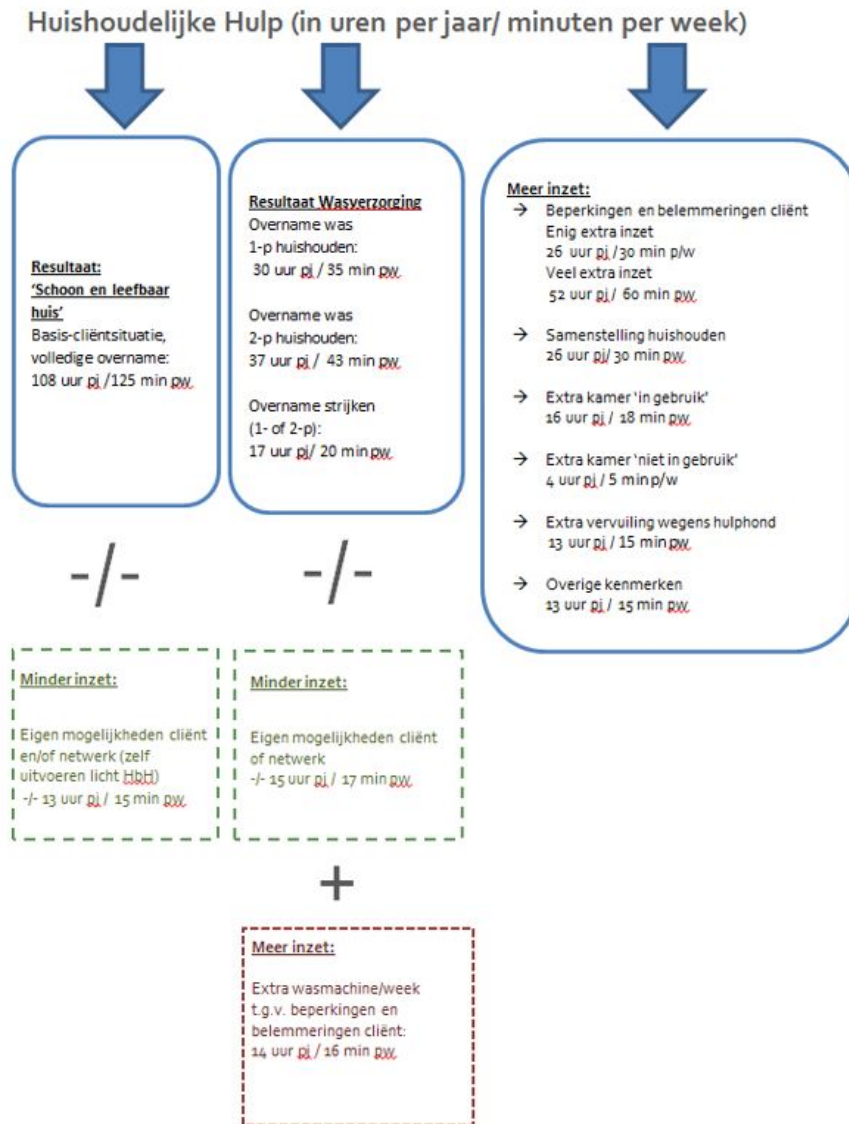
Huishoudelijke Hulp (in uren per jaar/ minuten per week)

Resultaat:
'Schoon en leefbaar huis'
Basis-cliëntsituatie, volledige overname:
108 uur pj /125 min pw

Resultaat Wasverzorging
Overname was
1-p huishouden:
30 uur pj / 35 min pw

Overname was
2-p huishouden:
37 uur pj / 43 min pw

Overname strijken
(1- of 2-p):
17 uur pj/ 20 min pw

Meer inzet:
→ Beperkingen en belemmeringen cliënt
Enig extra inzet
26 uur pj /30 min p/w
Veel extra inzet
52 uur pj / 60 min pw

→ Samenstelling huishouden
26 uur pj/ 30 min pw

→ Extra kamer 'in gebruik'
16 uur pj / 18 min pw

→ Extra kamer 'niet in gebruik'
4 uur pj / 5 min p/w

→ Extra vervuiling wegens hulphond
13 uur pj / 15 min pw

→ Overige kenmerken
13 uur pj / 15 min pw

-/-

-/-

Minder inzet:

Eigen mogelijkheden cliënt en/of netwerk (zelf uitvoeren licht HbH)
-/- 13 uur pj / 15 min pw

Minder inzet:

Eigen mogelijkheden cliënt of netwerk
-/- 15 uur pj / 17 min pw

+

Meer inzet:

Extra wasmachine/week t.g.v. beperkingen en belemmeringen cliënt:
14 uur pj / 16 min pw